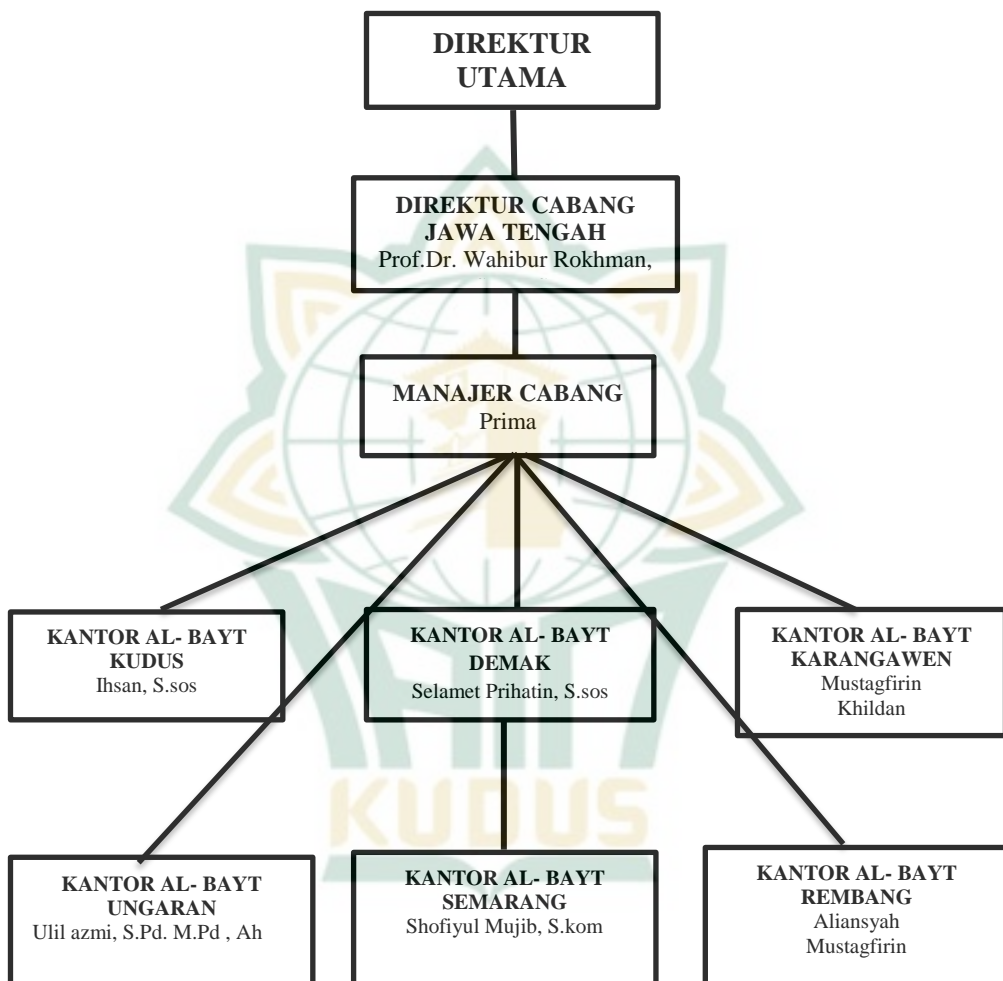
DIREKTUR UTAMA

DIREKTUR CABANG JAWA TENGAH
Prof.Dr. Wahibur Rokhman,

MANAJER CABANG
Prima

KANTOR AL- BAYT KUDUS
Ihsan, S.sos

KANTOR AL- BAYT DEMAK
Selamet Prihatin, S.sos

KANTOR AL- BAYT KARANGAWEN
Mustagfirin
Khildan

KANTOR AL- BAYT UNGARAN
Ulil azmi, S.Pd. M.Pd , Ah

KANTOR AL- BAYT SEMARANG
Shofiyul Mujib, S.kom

KANTOR AL- BAYT REMBANG
Aliansyah
Mustagfirin

KUDUS